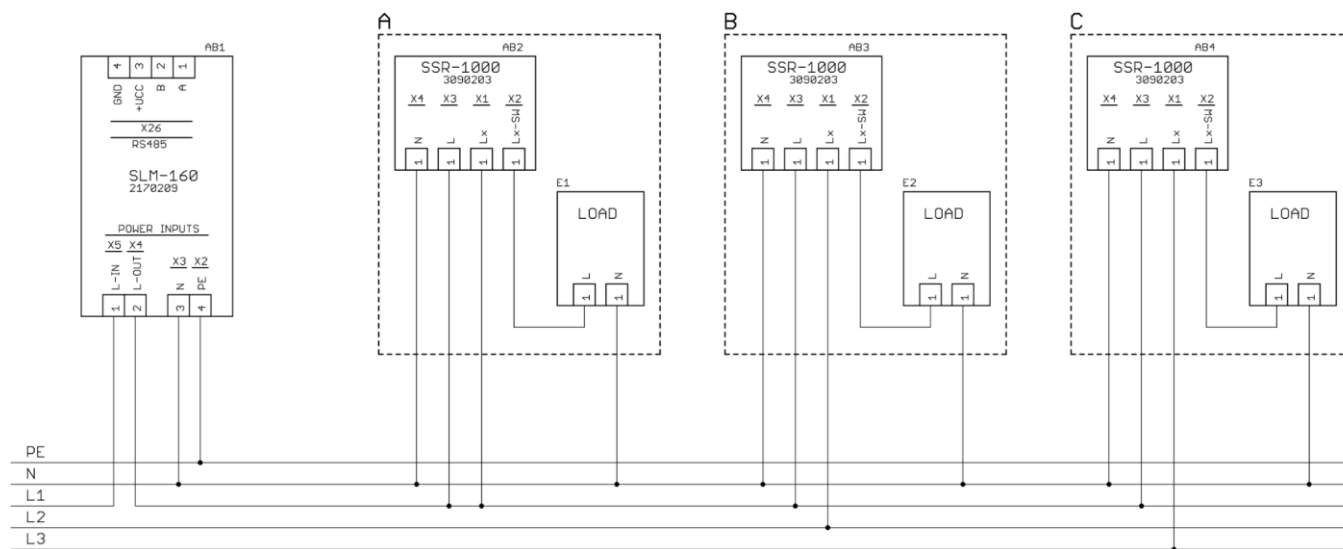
AB1

4 3 2 1
GND +UCC B A

X26
RS485

SLM-160
2170209

POWER INPUTS
X5 X4 X3 X2
L-IN L-OUT N PE
1 2 3 4

A
AB2
SSR-1000
3090203
X4 X3 X1 X2
N L Lx Lx-SW
1 1 1 1

E1
LOAD
L N
1 1

B
AB3
SSR-1000
3090203
X4 X3 X1 X2
N L Lx Lx-SW
1 1 1 1

E2
LOAD
L N
1 1

C
AB4
SSR-1000
3090203
X4 X3 X1 X2
N L Lx Lx-SW
1 1 1 1

E3
LOAD
L N
1 1

PE
N
L1
L2
L3